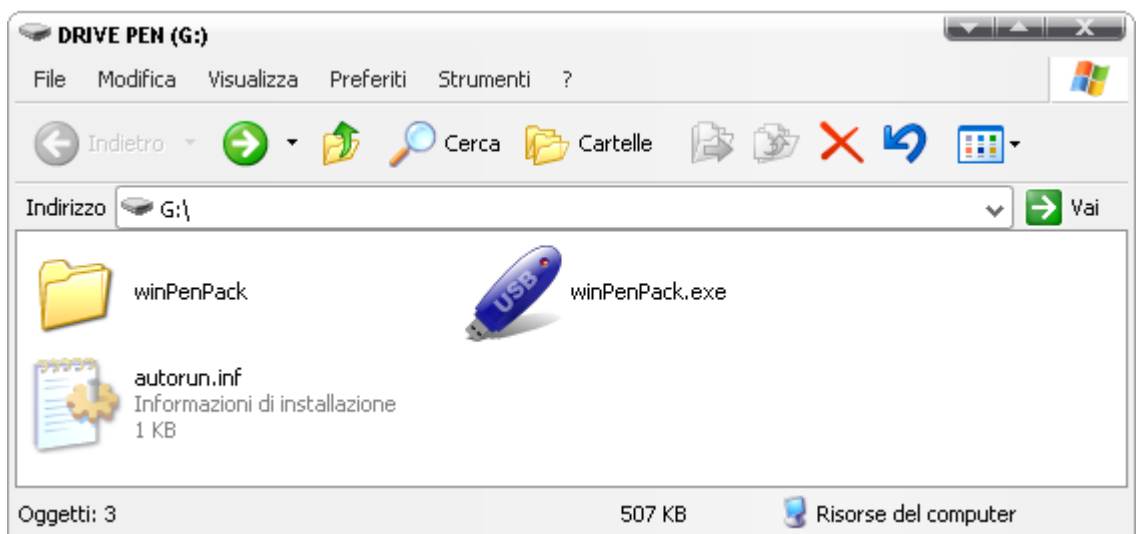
DRIVE PEN (G:)

File Modifica Visualizza Preferiti Strumenti ?

Indietro Cerca Cartelle

Indirizzo G:\ Vai

winPenPack

USB

winPenPack.exe

autorun.inf
Informazioni di installazione
1 KB

Oggetti: 3 507 KB Risorse del computer